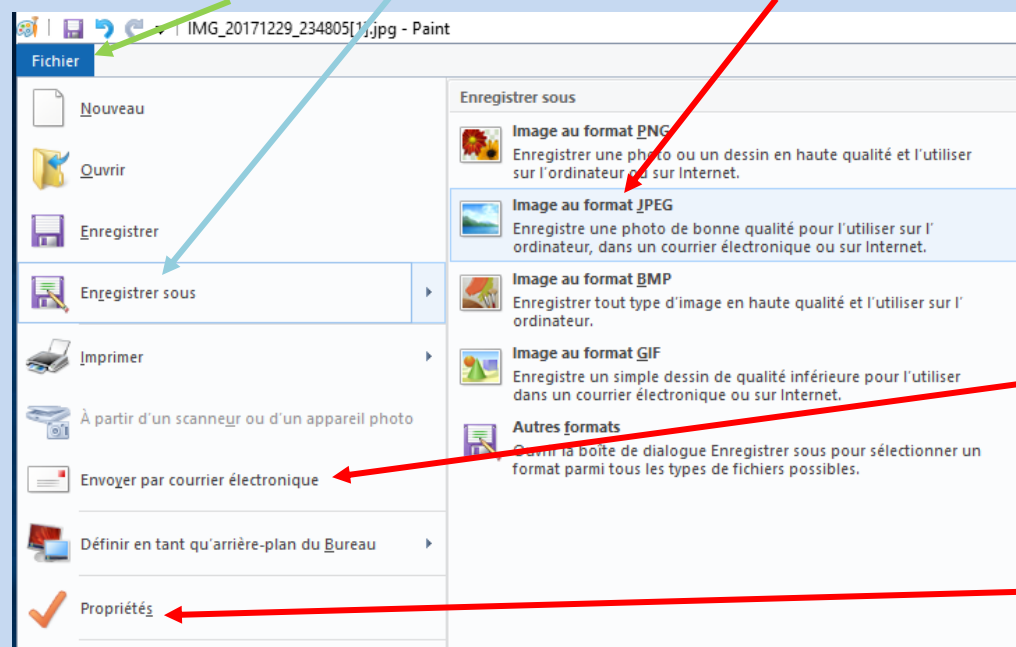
IMG_20171229_234805[1].jpg - Paint

Fichier

Nouveau

Ouvrir

Enregistrer

Enregistrer sous

Imprimer

À partir d'un scanneur ou d'un appareil photo

Envoyer par courrier électronique

Définir en tant qu'arrière-plan du Bureau

Propriétés

Enregistrer sous

Image au format PNG
Enregistrer une photo ou un dessin en haute qualité et l'utiliser sur l'ordinateur ou sur Internet.

Image au format JPEG
Enregistre une photo de bonne qualité pour l'utiliser sur l'ordinateur, dans un courrier électronique ou sur Internet.

Image au format BMP
Enregistrer tout type d'image en haute qualité et l'utiliser sur l'ordinateur.

Image au format GIF
Enregistre un simple dessin de qualité inférieure pour l'utiliser dans un courrier électronique ou sur Internet.

Autres formats
Ouvrir la boîte de dialogue Enregistrer sous pour sélectionner un format parmi tous les types de fichiers possibles.